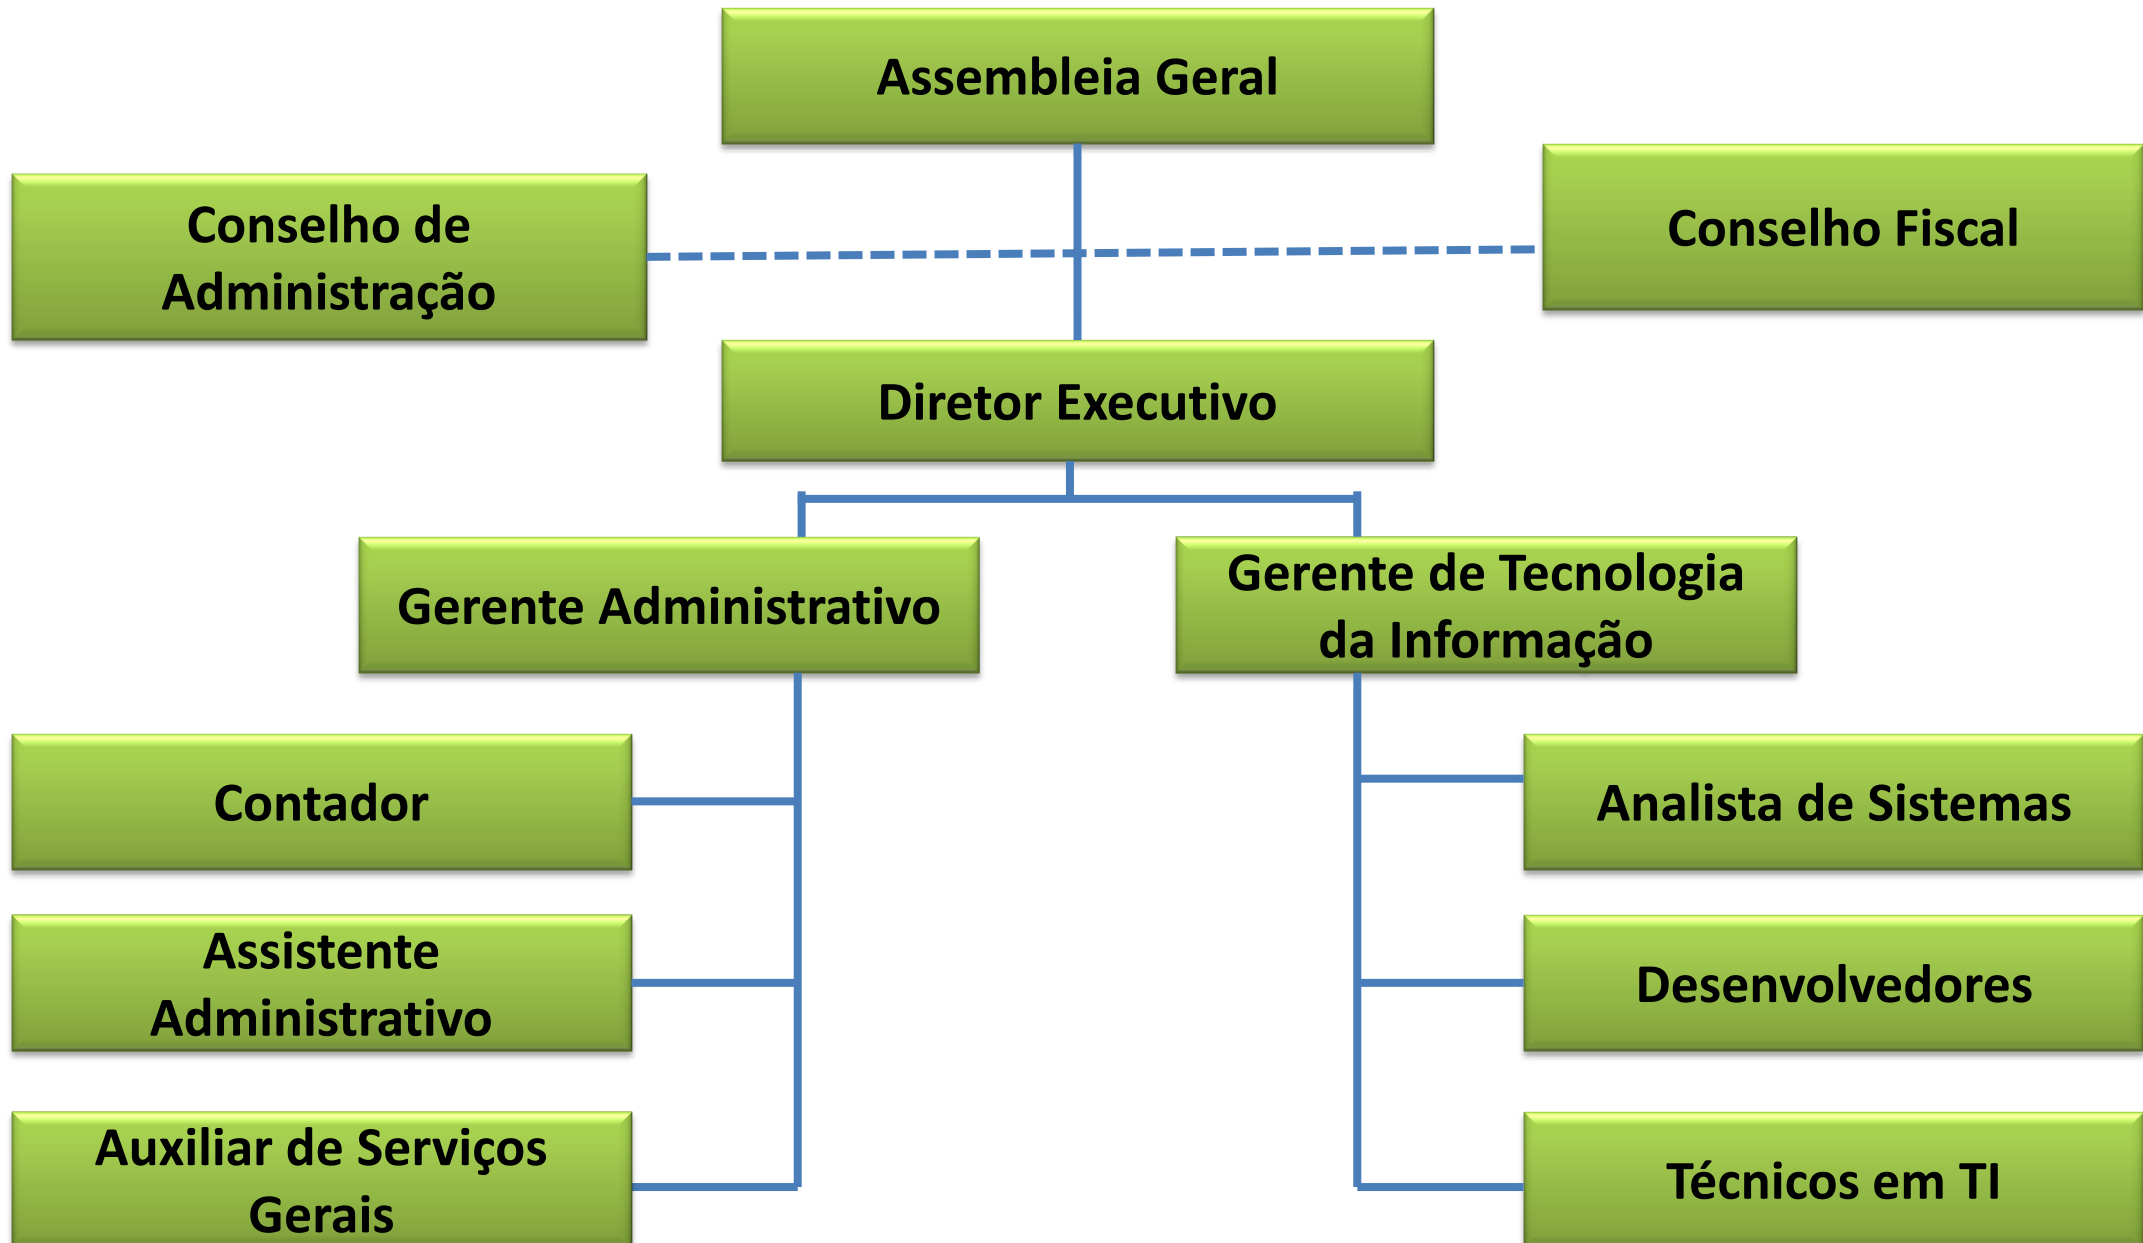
Assembleia Geral

Conselho de Administração

Conselho Fiscal

Diretor Executivo

Gerente Administrativo

Gerente de Tecnologia da Informação

Contador

Assistente Administrativo

Auxiliar de Serviços Gerais

Analista de Sistemas

Desenvolvedores

Técnicos em TI